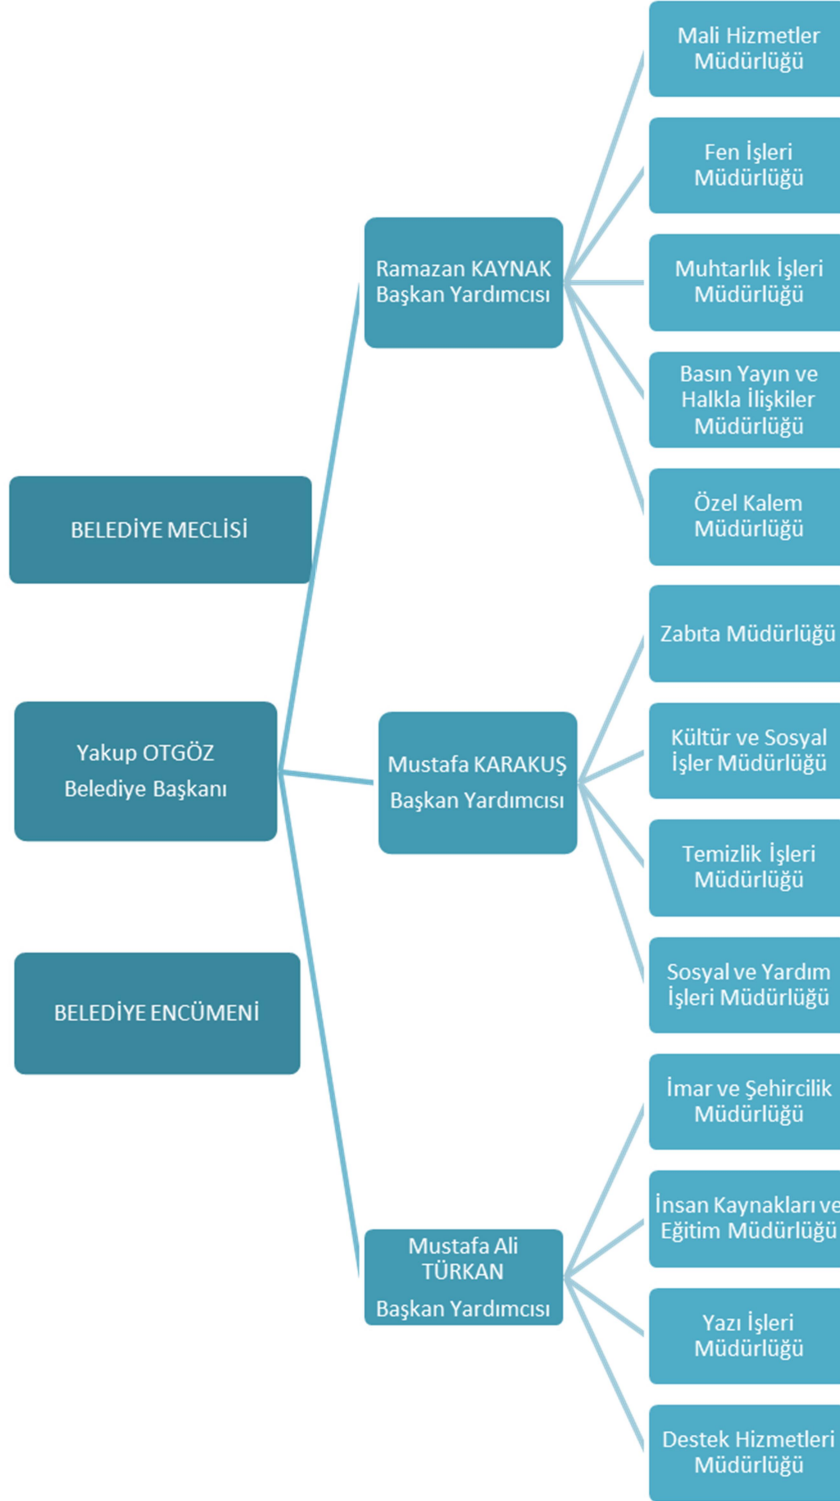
BELEDİYE MECLİSİ

Yakup OTGÖZ
Belediye Başkanı

BELEDİYE ENCÜMENİ

Ramazan KAYNAK
Başkan Yardımcısı

Mali Hizmetler Müdürlüğü

Fen İşleri Müdürlüğü

Muhtarlık İşleri Müdürlüğü

Basın Yayın ve Halkla İlişkiler Müdürlüğü

Özel Kalem Müdürlüğü

Mustafa KARAKUŞ
Başkan Yardımcısı

Zabıta Müdürlüğü

Kültür ve Sosyal İşler Müdürlüğü

Temizlik İşleri Müdürlüğü

Sosyal ve Yardım İşleri Müdürlüğü

Mustafa Ali TÜRKAN
Başkan Yardımcısı

İmar ve Şehircilik Müdürlüğü

İnsan Kaynakları ve Eğitim Müdürlüğü

Yazı İşleri Müdürlüğü

Destek Hizmetleri Müdürlüğü